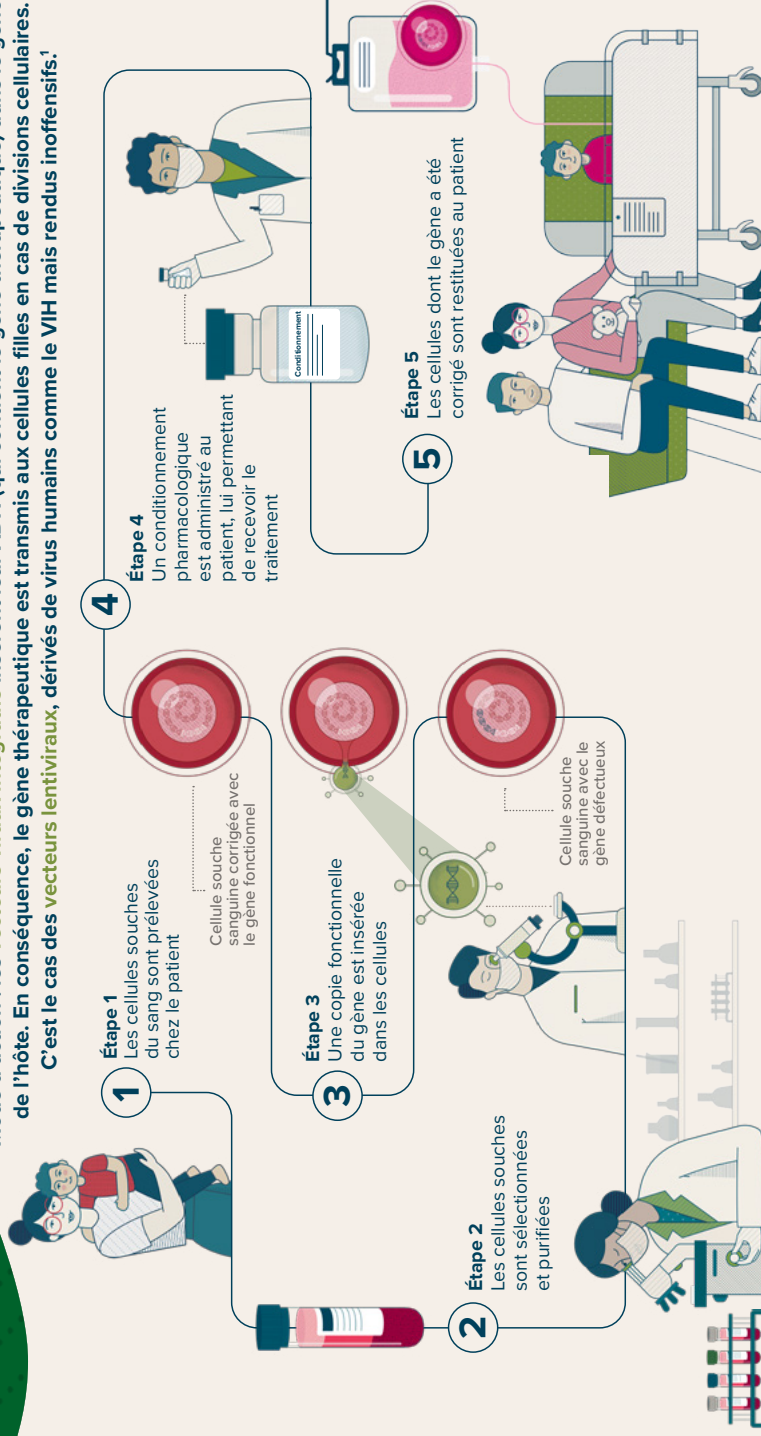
de l'hôte. En conséquence, le gène thérapeutique est transmis aux cellules filles en cas de divisions cellulaires. C'est le cas des vecteurs lentiviraux, dérivés de virus humains comme le VIH mais rendus inoffensifs.¹

1
Étape 1
Les cellules souches du sang sont prélevées chez le patient

Cellule souche sanguine corrigée avec le gène fonctionnel

2
Étape 2
Les cellules souches sont sélectionnées et purifiées

3
Étape 3
Une copie fonctionnelle du gène est insérée dans les cellules

Cellule souche sanguine avec le gène défectueux

4
Étape 4
Un conditionnement pharmacologique est administré au patient, lui permettant de recevoir le traitement

Conditionnement

5
Étape 5
Les cellules dont le gène a été corrigé sont restituées au patient